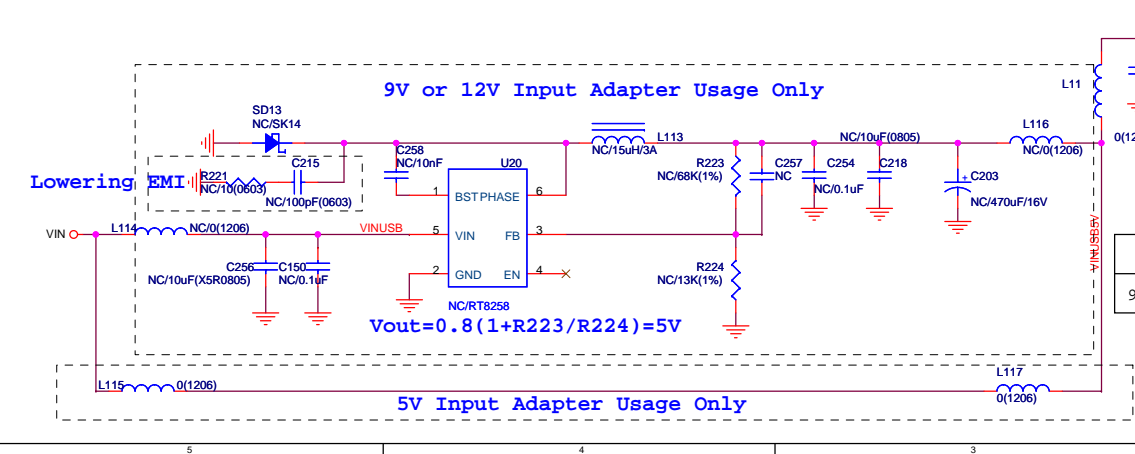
9V or 12V Input Adapter Usage Only

SD13
NC/SK14

C258
NC/10nF

U20

L113
NC/15uH/3A

R223
NC/68K(1%)

C257
NC

NC/10uF(0805)

C254
NC/0.1uF

C218

L116
NC/0(1206)

C203
NC/470uF/16V

L11

0(12

Lowering EMI

R221
NC/10(0603)

C215

NC/100pF(0603)

1
BST
PHASE
6

VIN

L114

NC/0(1206)

VINUSB

5
VIN
FB
3

C256
NC/10uF(X5R0805)

C150
NC/0.1uF

2
GND
EN
4

NC/RT8258

R224
NC/13K(1%)

Vout=0.8(1+R223/R224)=5V

L115
0(1206)

L117
0(1206)

5V Input Adapter Usage Only

9

5
4
3